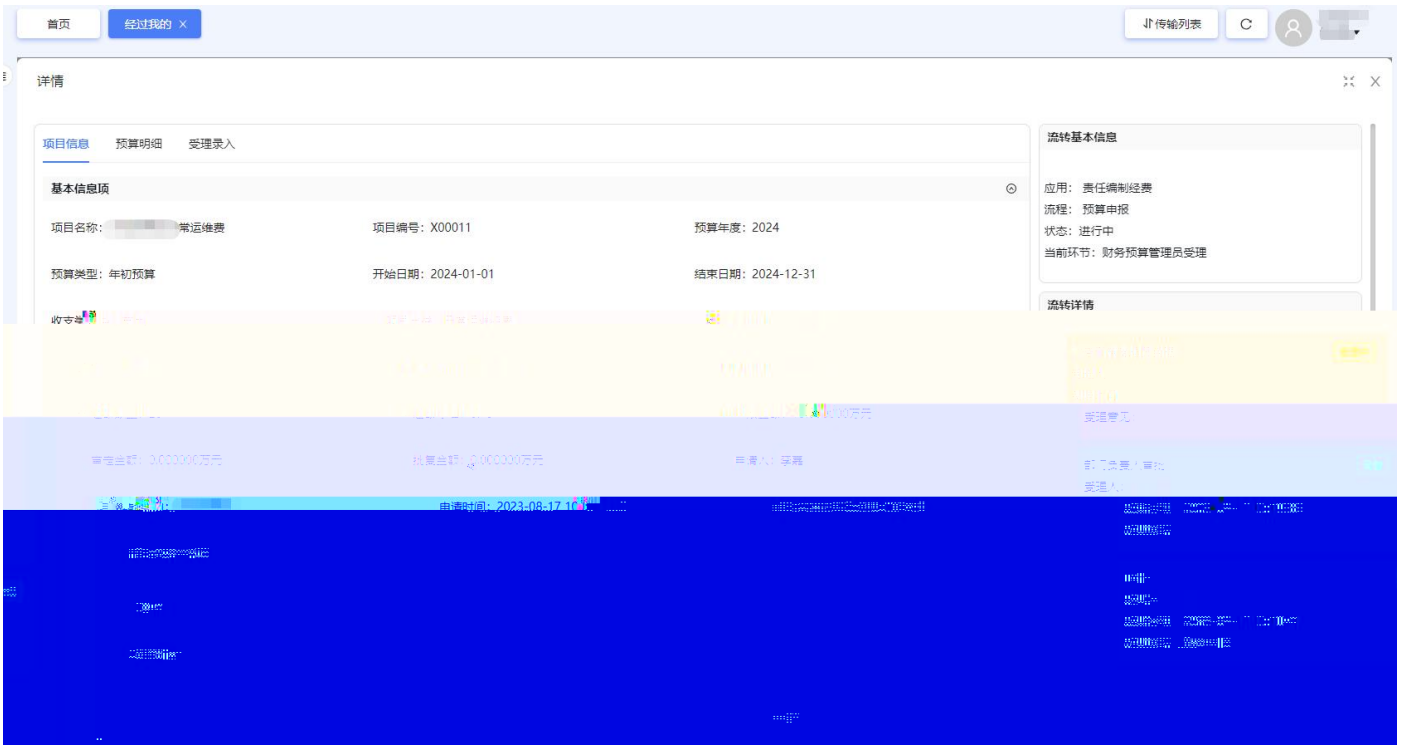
首页 经过我的 ×

⇅传输列表 C

详情

项目信息 预算明细 受理录入

基本信息项

项目名称：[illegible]常运维费 项目编号：X00011 预算年度：2024

预算类型：年初预算 开始日期：2024-01-01 结束日期：2024-12-31

收支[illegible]

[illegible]万元

审定金额：0.000000万元 批复金额：0.000000万元 申请人：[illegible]

申请时间：2023-08-17 10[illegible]

流转基本信息

应用：责任编制经费
流程：预算申报
状态：进行中
当前环节：财务预算管理员受理

流转详情

受理意见

部门负责人审核
受理人